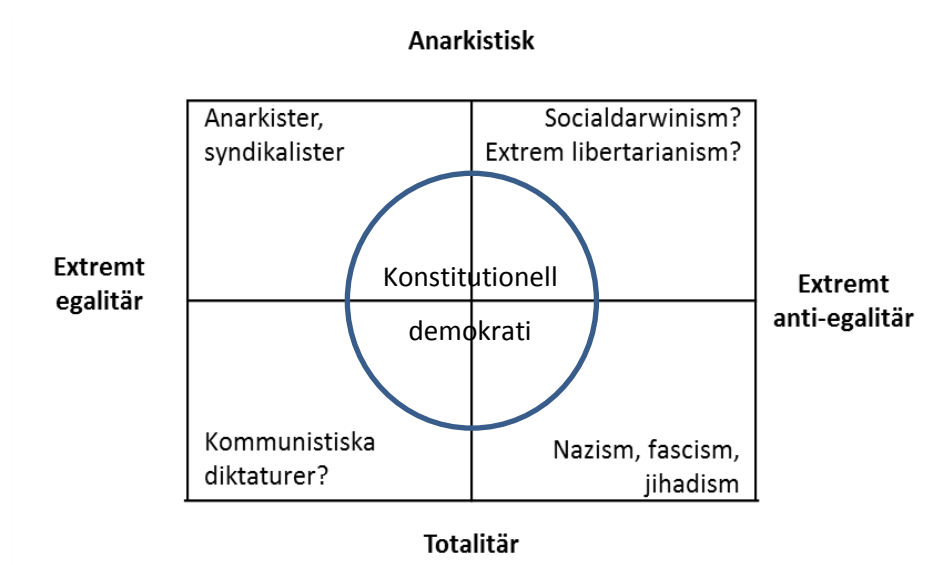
Anarkistisk

Anarkister, syndikalister

Socialdarwinism? Extrem libertarianism?

Extremt egalitär

Konstitutionell demokrati

Extremt anti-egalitär

Kommunistiska diktaturer?

Nazism, fascism, jihadism

Totalitär